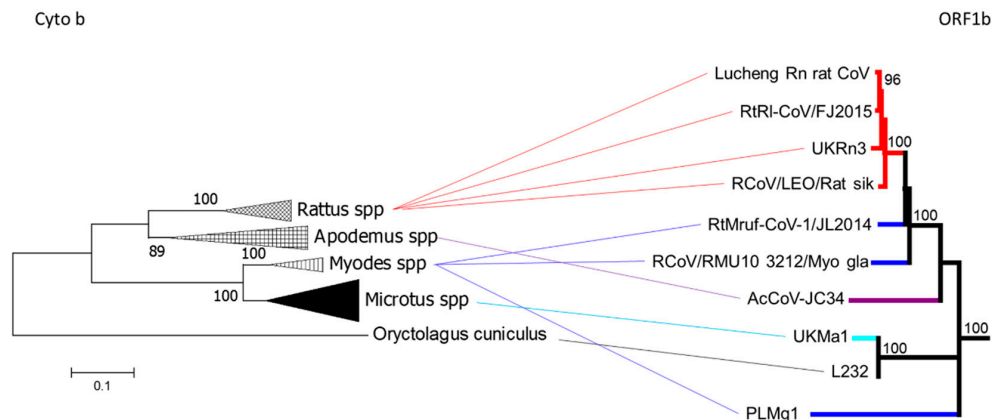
Cyto b

ORF1b

Lucheng Rn rat CoV
96
RtRl-CoV/FJ2015
UKRn3
100
RCoV/LEO/Rat sik
100
Rattus spp
RtMruf-CoV-1/JL2014
100
Apodemus spp
89
100
Myodes spp
RCoV/RMU10 3212/Myo gla
100
Microtus spp
AcCoV-JC34
UKMa1
100
Oryctolagus cuniculus
100
L232
0.1
PLMg1